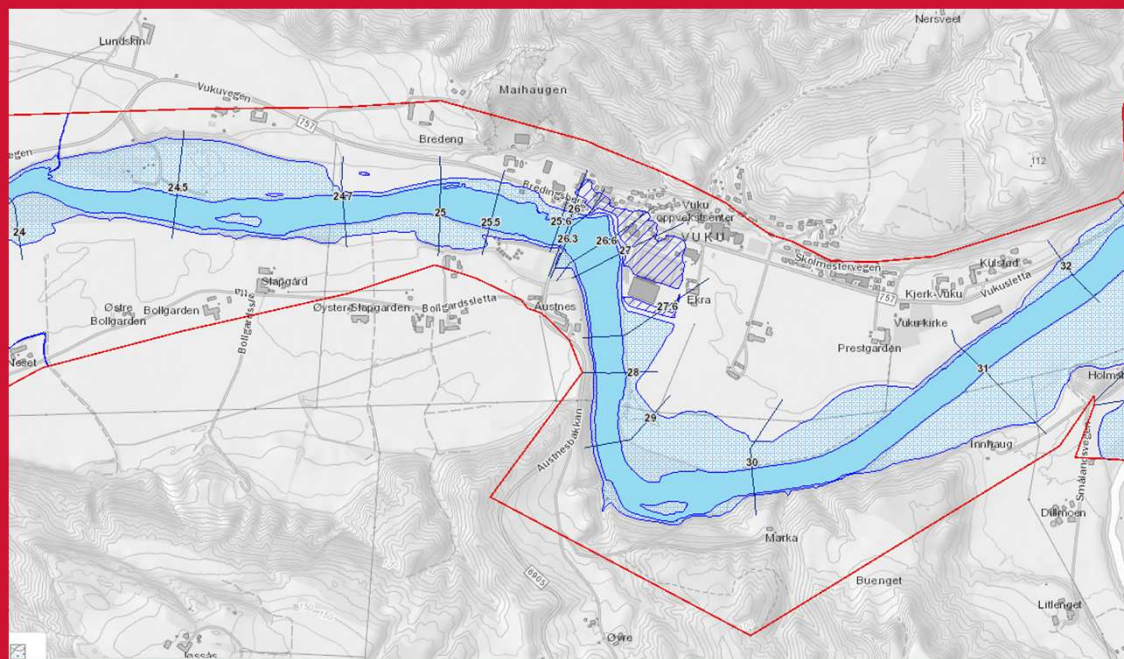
Nersveet

Lundskin

Maihaugen

Vukuvegen

757

Bredeng

egen

112

24.5

24.7

25

25.5

Bredingsvegen

26

25.6

Vuku oppvekstsenter

VUKU

26.3

26.6

27

Skolmestervegen

Kulstad

32

24

Slapgard

Østre Bollgarden

Bollgarden

Bollgardsvegen

Øyster-Slapgarden

Bollgardssletta

Austnes

27.6

Ekra

757

Kjerk-Vuku

Vukusletta

Vuku kirke

Prestgarden

Neset

31

Holmsb

28

Austnesbakkan

29

Innhaug

Smalandsvegen

30

Dillmoen

Marka

6905

Buenget

Lillenget

Øvre

Jassås